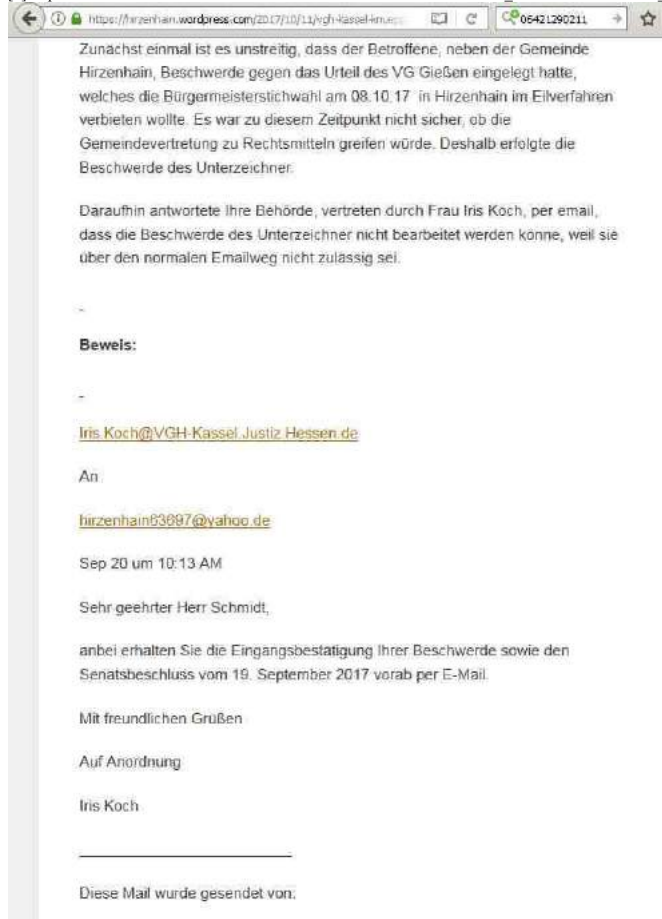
https://hirzenhain.wordpress.com/2017/10/11/vgh-kassel-knue

06421290211

Zunächst einmal ist es unstreitig, dass der Betroffene, neben der Gemeinde Hirzenhain, Beschwerde gegen das Urteil des VG Gießen eingelegt hatte, welches die Bürgermeisterstichwahl am 08.10.17 in Hirzenhain im Eilverfahren verbieten wollte. Es war zu diesem Zeitpunkt nicht sicher, ob die Gemeindevertretung zu Rechtsmitteln greifen würde. Deshalb erfolgte die Beschwerde des Unterzeichner.

Daraufhin antwortete Ihre Behörde, vertreten durch Frau Iris Koch, per email, dass die Beschwerde des Unterzeichner nicht bearbeitet werden könne, weil sie über den normalen Emailweg nicht zulässig sei.

-

Beweis:

-

Iris.Koch@VGH-Kassel.Justiz.Hessen.de

An

hirzenhain63697@yahoo.de

Sep 20 um 10:13 AM

Sehr geehrter Herr Schmidt,

anbei erhalten Sie die Eingangsbestätigung Ihrer Beschwerde sowie den Senatsbeschluss vom 19. September 2017 vorab per E-Mail.

Mit freundlichen Grüßen

Auf Anordnung

Iris Koch

Diese Mail wurde gesendet von: